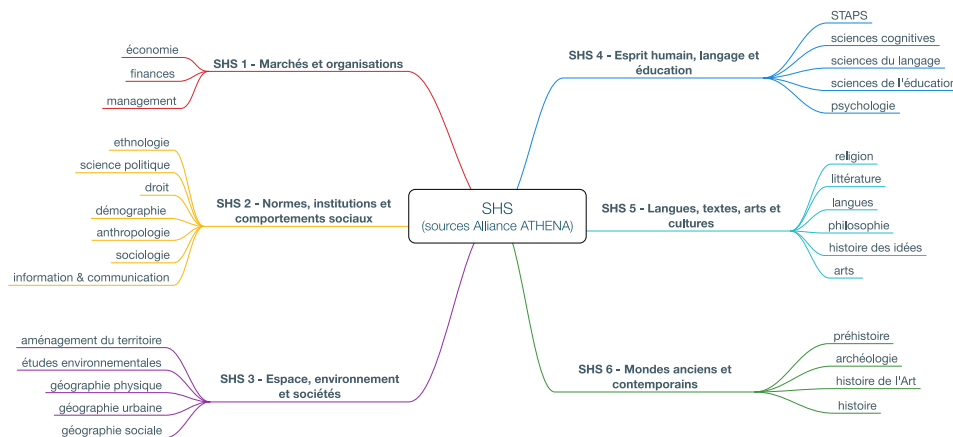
SHS
(sources Alliance ATHENA)

SHS 1 - Marchés et organisations

économie

finances

management

SHS 2 - Normes, institutions et comportements sociaux

ethnologie

science politique

droit

démographie

anthropologie

sociologie

information & communication

SHS 3 - Espace, environnement et sociétés

aménagement du territoire

études environnementales

géographie physique

géographie urbaine

géographie sociale

SHS 4 - Esprit humain, langage et éducation

STAPS

sciences cognitives

sciences du langage

sciences de l'éducation

psychologie

SHS 5 - Langues, textes, arts et cultures

religion

littérature

langues

philosophie

histoire des idées

arts

SHS 6 - Mondes anciens et contemporains

préhistoire

archéologie

histoire de l'Art

histoire